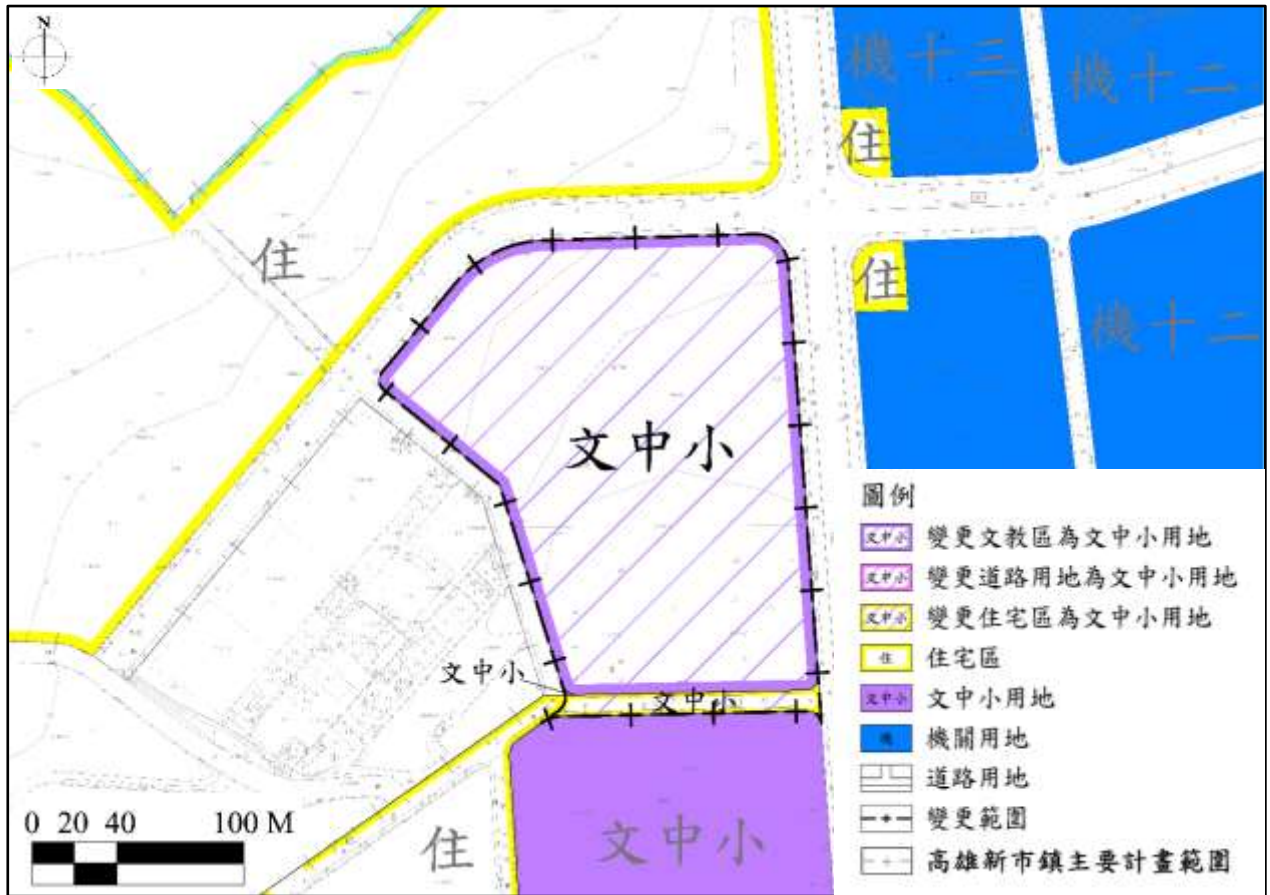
N

機十三

機十二

住

住

機十二

住

文中小

文中小

文中小

住

文中小

0 20 40 100 M

圖例

文中小 變更文教區為文中小用地

文中小 變更道路用地為文中小用地

文中小 變更住宅區為文中小用地

住 住宅區

文中小 文中小用地

機 機關用地

道路用地

變更範圍

高雄新市鎮主要計畫範圍